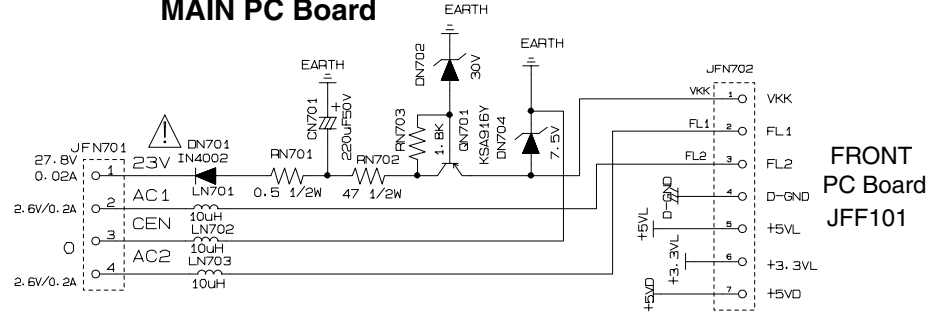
MAIN PC Board

EARTH
EARTH
EARTH
DN702
30V
CN701
220uF50V
RN703
1.8K
QN701
KSA916Y
DN704
7.5V
JFN701
27.8V
0.02A
1
DN701
IN4002
23V
RN701
RN702
LN701
0.5 1/2W
47 1/2W
2.6V/0.2A
2
AC1
10uH
CEN
LN702
0
3
10uH
AC2
LN703
2.6V/0.2A
4
10uH
JFN702
VKK
1
VKK
FL1
2
FL1
FL2
3
FL2
D-GND
4
D-GND
+5VL
5
+5VL
+3.3VL
6
+3.3VL
+5VD
7
+5VD

FRONT
PC Board
JFF101